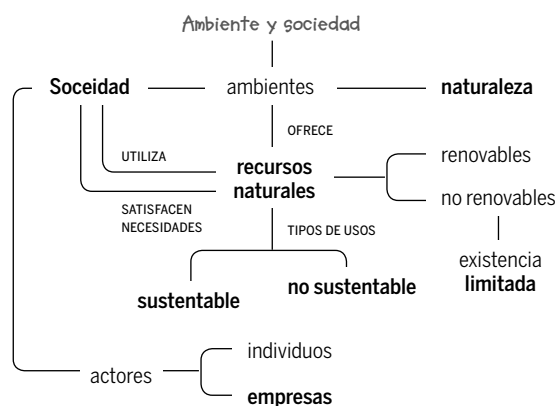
Ambiente y sociedad

Soceidad

ambientes

naturaleza

OFRECE

UTILIZA

recursos naturales

renovables

no renovables

existencia limitada

SATISFACEN NECESIDADES

TIPOS DE USOS

sustentable

no sustentable

actores

individuos

empresas